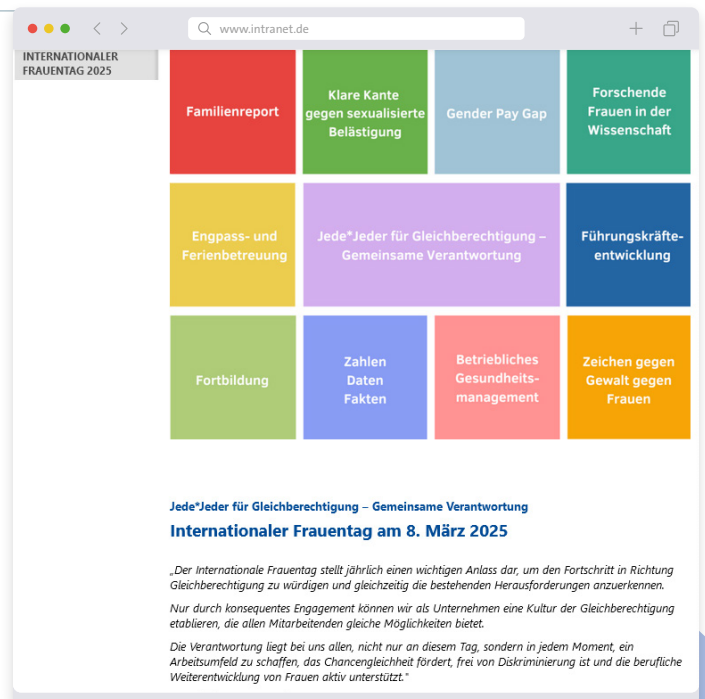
www.intranet.de

INTERNATIONALER FRAUENTAG 2025

Familienreport

Klare Kante gegen sexualisierte Belästigung

Gender Pay Gap

Forschende Frauen in der Wissenschaft

Engpass- und Ferienbetreuung

Jede*Jeder für Gleichberechtigung – Gemeinsame Verantwortung

Führungskräfteentwicklung

Fortbildung

Zahlen Daten Fakten

Betriebliches Gesundheitsmanagement

Zeichen gegen Gewalt gegen Frauen

Jede*Jeder für Gleichberechtigung – Gemeinsame Verantwortung

Internationaler Frauentag am 8. März 2025

„Der Internationale Frauentag stellt jährlich einen wichtigen Anlass dar, um den Fortschritt in Richtung Gleichberechtigung zu würdigen und gleichzeitig die bestehenden Herausforderungen anzuerkennen.

Nur durch konsequentes Engagement können wir als Unternehmen eine Kultur der Gleichberechtigung etablieren, die allen Mitarbeitenden gleiche Möglichkeiten bietet.

Die Verantwortung liegt bei uns allen, nicht nur an diesem Tag, sondern in jedem Moment, ein Arbeitsumfeld zu schaffen, das Chancengleichheit fördert, frei von Diskriminierung ist und die berufliche Weiterentwicklung von Frauen aktiv unterstützt."